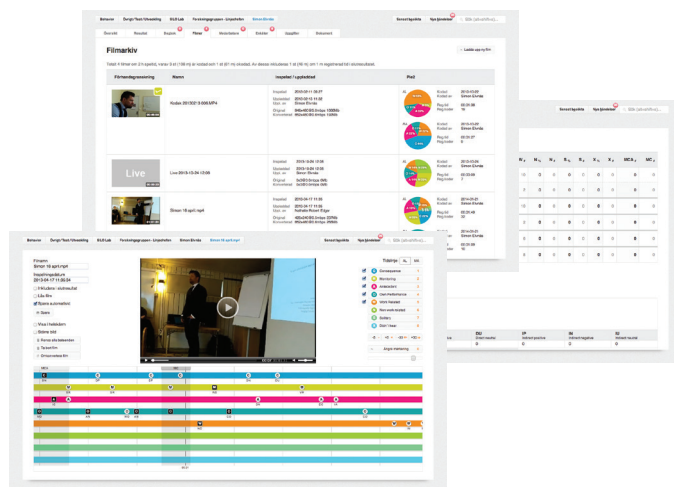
Behavior | Övrigt/Test/Utveckling | ELS Lab | Forskargruppen - Läspiloten | Simon Elvnäs

Senast uppdaterade | Nya händelser | Sök (alla aktivitet...)

Översikt | Resultat | Bygga | Filer | Anteckningar | Status | Uppgifter | Dokument

Filmarkiv

Ladda upp ny film

| Förhandsgranskning | Namn | Inspelad / uppdaterad | Pie |
|---|---|---|---|
| | Kodak 20130218 008.MP4 | Inspelad 2013-02-11 09:27 Uppladdad 2013-02-13 11:38 Upp. av Simon Elvnäs | Kodad av Simon Elvnäs |
| Live | Live 2013-10-24 10:08 | Inspelad 2013-10-24 10:08 Uppladdad 2013-10-24 10:08 | Kodad av Simon Elvnäs |
| | Simon 18 april.mp4 | Inspelad 2013-04-17 11:50 | Kodad av Simon Elvnäs |

Behavior | Övrigt/Test/Utveckling | ELS Lab | Forskargruppen - Läspiloten | Simon Elvnäs | Simon 18 april.mp4

Senast uppdaterade | Nya händelser | Sök (alla aktivitet...)

Filmnamn
Simon 18 april.mp4
Inspelningsdatum
2013-04-17 11:50:34
Inkludera i slutresultat
Lås film
Spara automatiskt
Spara
Visa i helskärm
Större bild
Fönster för kodsekvens
Tecken film
Ersätt/radera film

Tidslinje
Centrepiece
Monitoring
Antecedent
Own Performance
Initial Neutral
Non-verbal/neutral
Sorting
Start Yoga

Ångra ändring

EIU | IP | IN | IS
Direct neutral | Indirect positive | Indirect negative | Indirect neutral